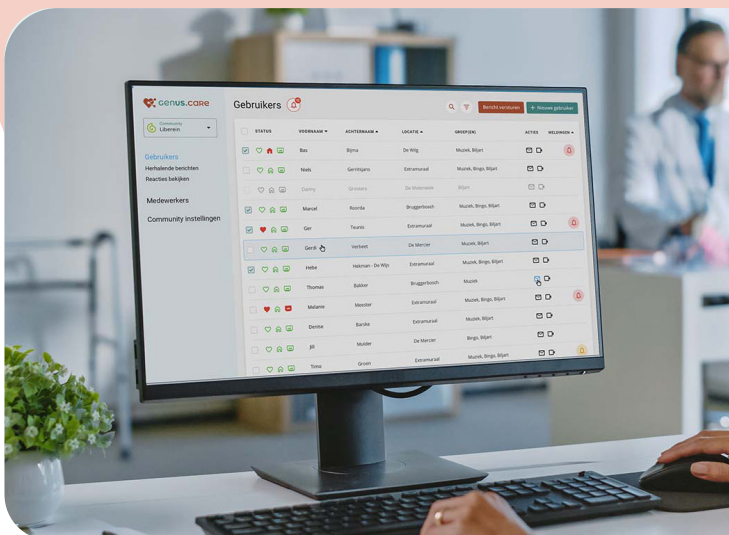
GENUS.CARE

Community
Liberein

Gebruikers
Herhalende berichten
Reacties bekijken

Medewerkers

Community instellingen

Gebruikers

Bericht versturen
+ Nieuwe gebruiker

| STATUS | VOORNAAM | ACHTERNAAM | LOCATIE | GROEP(EN) | ACTIES | MELDINGEN |
|---|---|---|---|---|---|---|
| | Bas | Bijma | De Wilg | Muziek, Bingo, Biljart | | |
| | Niels | Gerritsens | Extramuraal | Muziek, Bingo, Biljart | | |
| | Danny | Gossers | De Veenstate | Biljart | | |
| | Marcel | Roorda | Bruggerbosch | Muziek, Bingo, Biljart | | |
| | Ger | Teunis | Extramuraal | Muziek, Bingo, Biljart | | |
| | Gerrit | Verbeet | De Mercier | Muziek, Biljart | | |
| | Hebe | Hekman - De Wijs | Extramuraal | Muziek, Bingo, Biljart | | |
| | Thomas | Bakker | Bruggerbosch | Muziek | | |
| | Melanie | Meester | Extramuraal | Muziek, Bingo, Biljart | | |
| | Denise | Barske | Extramuraal | Muziek, Biljart | | |
| | Jill | Mulder | De Mercier | Bingo, Biljart | | |
| | Timo | Groen | Extramuraal | Muziek, Bingo, Biljart | | |